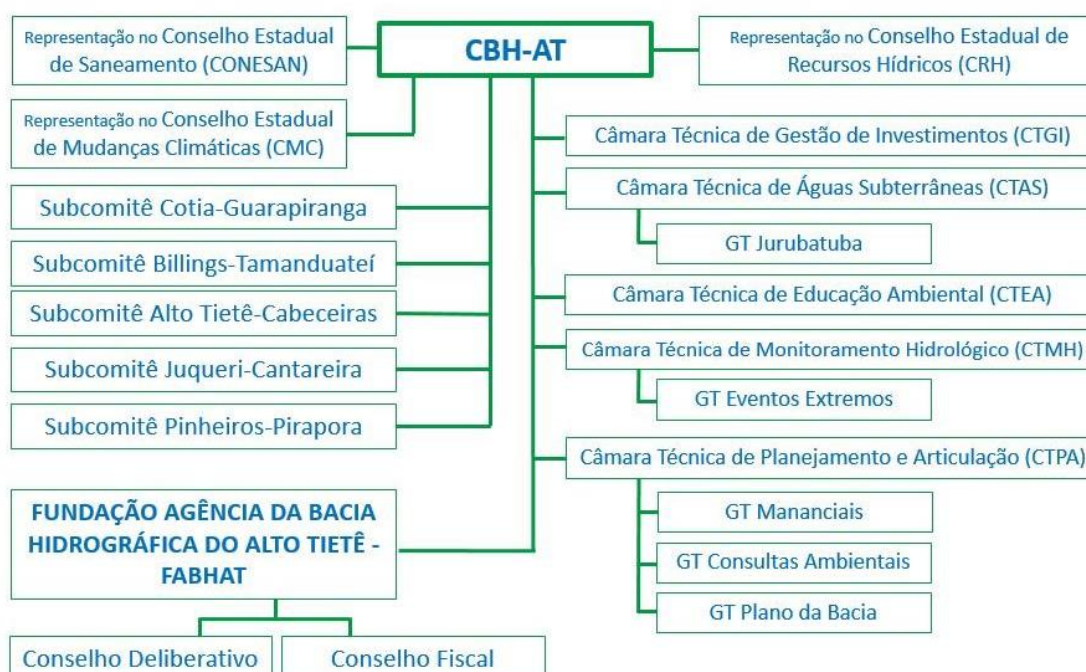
CBH-AT

Representação no Conselho Estadual de Saneamento (CONESAN)

Representação no Conselho Estadual de Recursos Hídricos (CRH)

Representação no Conselho Estadual de Mudanças Climáticas (CMC)

Subcomitê Cotia-Guarapiranga

Subcomitê Billings-Tamanduateí

Subcomitê Alto Tietê-Cabeceiras

Subcomitê Juqueri-Cantareira

Subcomitê Pinheiros-Pirapora

Câmara Técnica de Gestão de Investimentos (CTGI)

Câmara Técnica de Águas Subterrâneas (CTAS)

GT Jurubatuba

Câmara Técnica de Educação Ambiental (CTEA)

Câmara Técnica de Monitoramento Hidrológico (CTMH)

GT Eventos Extremos

Câmara Técnica de Planejamento e Articulação (CTPA)

GT Mananciais

GT Consultas Ambientais

GT Plano da Bacia

FUNDAÇÃO AGÊNCIA DA BACIA HIDROGRÁFICA DO ALTO TIETÊ - FABHAT

Conselho Deliberativo

Conselho Fiscal